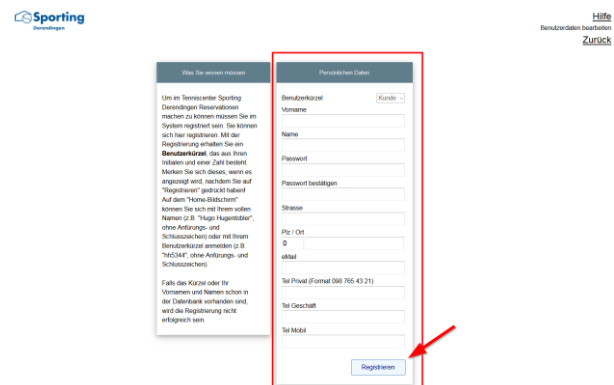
Sporting
Derendingen

Hilfe
Benutzerdaten bearbeiten
Zurück

Was Sie wissen müssen

Um im Tenniscenter Sporting Derendingen Reservationen machen zu können müssen Sie im System registriert sein. Sie können sich hier registrieren. Mit der Registrierung erhalten Sie ein **Benutzerkürzel**, das aus Ihren Initialen und einer Zahl besteht. Merken Sie sich dieses, wenn es angezeigt wird, nachdem Sie auf "Registrieren" gedrückt haben! Auf dem "Home-Bildschirm" können Sie sich mit Ihrem vollen Namen (z.B. "Hugo Hugentobler", ohne Anführungs- und Schlusszeichen) oder mit Ihrem Benutzerkürzel anmelden (z.B. "hh5344", ohne Anführungs- und Schlusszeichen).

Falls das Kürzel oder Ihr Vornamen und Namen schon in der Datenbank vorhanden sind, wird die Registrierung nicht erfolgreich sein.

Persönlichen Daten

Benutzerkürzel
Kunde
Vorname
Name
Passwort
Passwort bestätigen
Strasse
Plz / Ort
0
eMail
Tel Privat (Format 098 765 43 21)
Tel Geschäft
Tel Mobil
Registrieren